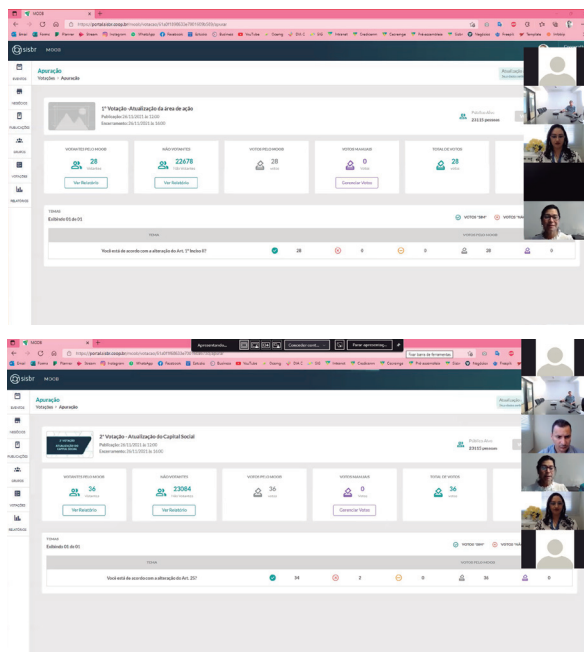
MOOB
https://portal.sisbr.coop.br/moob/votacao/...
Gmail Teams Planner Stream Instagram WhatsApp Facebook Sicredi Business YouTube Sisprog ISM-1 GI Internet Credisserra Convenção Processamentos Sicoob Negócios Freepik Template Inicio
sisbr MOOB
EVENTOS
VIDEOS
PUBLICAÇÕES
GRUPOS
VOTAÇÕES
RELATÓRIOS
Apuração
Votações > Apuração
Atualização

1ª Votação - Atualização da área de ação
Publicação: 24/11/2021 às 11:00
Encerramento: 26/11/2021 às 16:00
Público Alvo
22155 pessoas

| VOTANTES PELO MOOB | NÃO VOTANTES | VOTOS PELO MOOB | VOTOS MANUAIS | TOTAL DE VOTOS |
|---|---|---|---|---|
| 28 Votantes | 22678 Não votantes | 28 votos | 0 votos | 28 votos |
| Ver Relatório | Ver Relatório | | Gerenciar Votos | |

TEMAS
Exibindo 01 de 01
VOTOS "SIM" VOTOS "NÃO"

| TEMA | | | | | | TOTAIS PELO MOOB | |
|---|---|---|---|---|---|---|---|
| Você está de acordo com a alteração do Art. 1º Inciso II? | 28 | 0 | 0 | 28 | 0 |

MOOB
Apresentando...
Conexões contí...
Parar apresentação
Usar barra de ferramentas
https://portal.sisbr.coop.br/moob/votacao/...
sisbr MOOB
EVENTOS
VIDEOS
PUBLICAÇÕES
GRUPOS
VOTAÇÕES
RELATÓRIOS
Apuração
Votações > Apuração
Atualização

2ª VOTAÇÃO ATUALIZAÇÃO DO CAPITAL SOCIAL
2ª Votação - Atualização do Capital Social
Publicação: 24/11/2021 às 11:00
Encerramento: 26/11/2021 às 16:00
Público Alvo
23155 pessoas

| VOTANTES PELO MOOB | NÃO VOTANTES | VOTOS PELO MOOB | VOTOS MANUAIS | TOTAL DE VOTOS |
|---|---|---|---|---|
| 36 Votantes | 23084 Não votantes | 36 votos | 0 votos | 36 votos |
| Ver Relatório | Ver Relatório | | Gerenciar Votos | |

TEMAS
Exibindo 01 de 01
VOTOS "SIM" VOTOS "NÃO"

| TEMA | | | | | | TOTAIS PELO MOOB | |
|---|---|---|---|---|---|---|---|
| Você está de acordo com a alteração do Art. 25? | 34 | 2 | 0 | 36 | 0 |